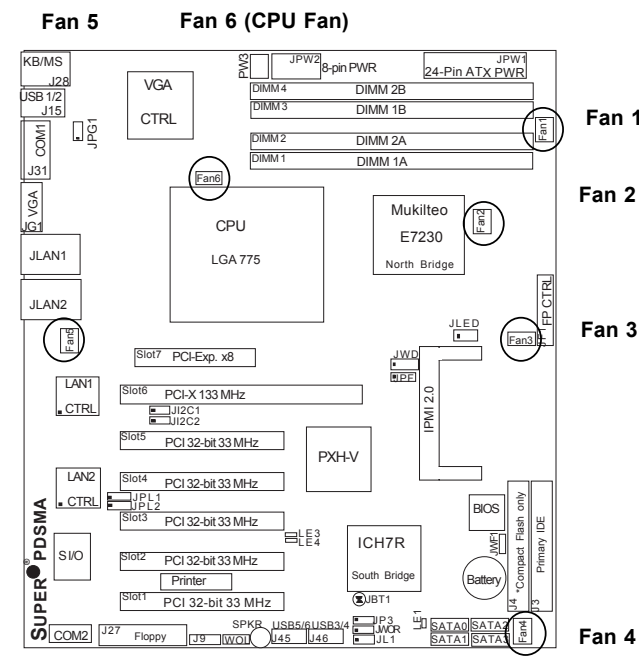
Fan 5    Fan 6 (CPU Fan)

KB/MS
J28
USB 1/2
J15
COM1
JPG1
J31
VGA
JG1
JLAN1
JLAN2
Fan5
LAN1
CTRL
LAN2
CTRL
S I/O
COM2
SUPER® PDSMA

VGA
CTRL
PW3
JPW2
8-pin PWR
JPW1
24-Pin ATX PWR
DIMM 4    DIMM 2B
DIMM 3    DIMM 1B
DIMM 2    DIMM 2A
DIMM 1    DIMM 1A
Fan1
Fan 1
Fan6
CPU
LGA 775
Mukilteo
E7230
North Bridge
Fan2
Fan 2
FP CTRL
Fan3
Fan 3
JLED
JWD
JPF
IPMI 2.0
Slot7    PCI-Exp. x8
Slot6    PCI-X 133 MHz
JI2C1
JI2C2
Slot5    PCI 32-bit 33 MHz
PXH-V
Slot4    PCI 32-bit 33 MHz
JPL1
JPL2
Slot3    PCI 32-bit 33 MHz
BIOS
LE3
LE4
ICH7R
South Bridge
JWF1
*Compact Flash only
Primary IDE
Slot2    PCI 32-bit 33 MHz
Printer
Battery
Slot1    PCI 32-bit 33 MHz
JBT1
J4
J3
J27
Floppy
J9
WOL
SPKR
J45
USB5/6
USB3/4
J46
JP3
JWOR
JL1
LE1
SATA0
SATA1
SATA2
SATA3
Fan4
Fan 4